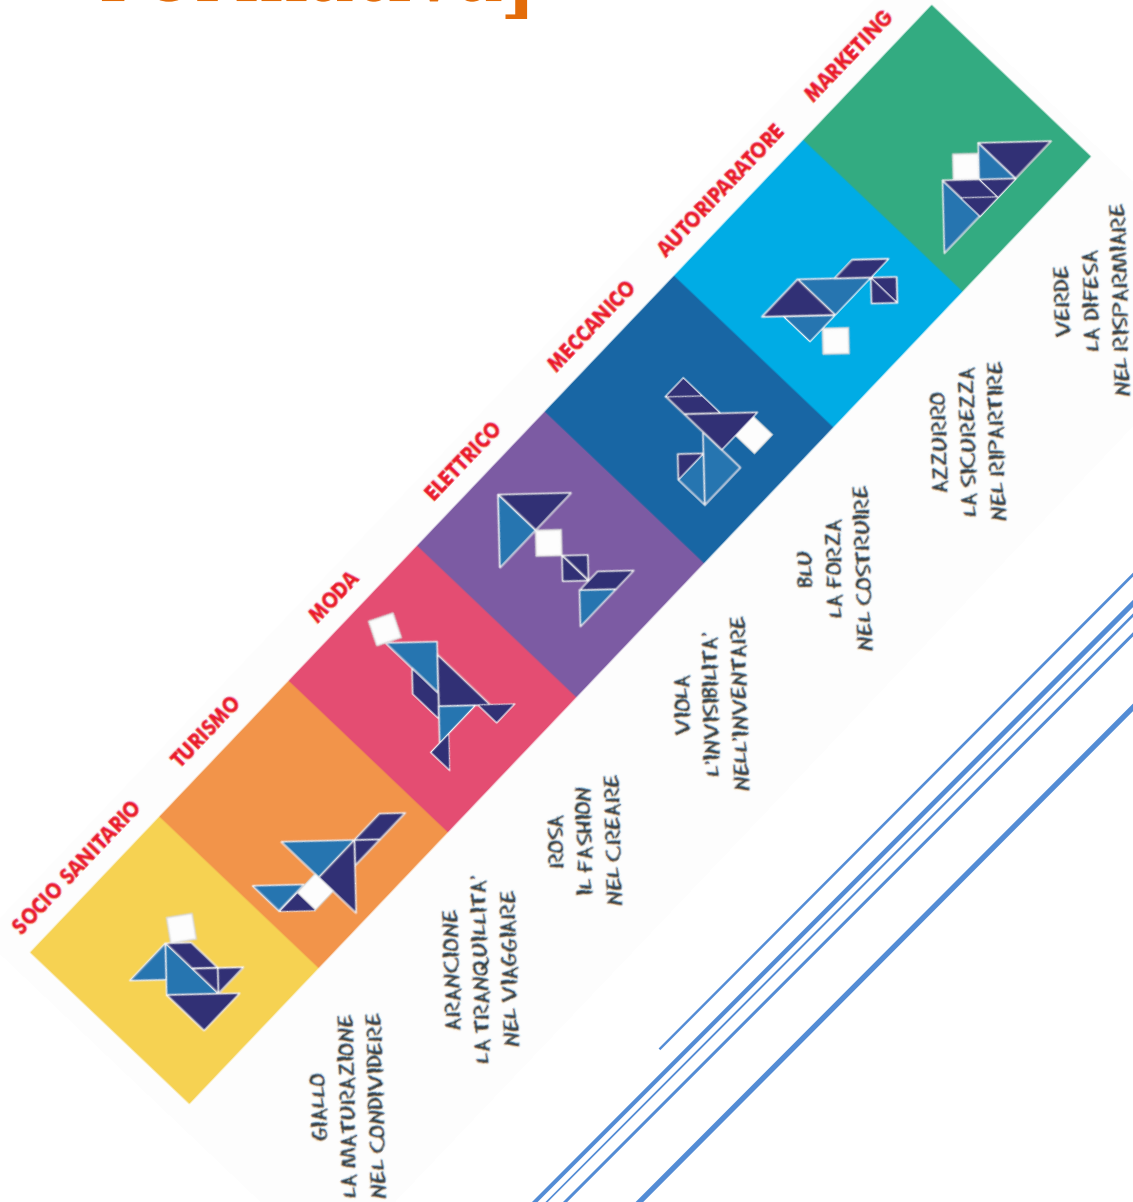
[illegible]

SOCIO SANITARIO
TURISMO
MODA
ELETTRICO
MECCANICO
AUTORIPARATORE
MARKETING

GIALLO
LA MATURAZIONE
NEL CONDIVIDERE

ARANCIONE
LA TRANQUILLITA'
NEL VIAGGIARE

ROSA
IL FASHION
NEL CREARE

VIOLA
L'INVISIBILITA'
NELL'INVENTARE

BLU
LA FORZA
NEL COSTRUIRE

AZZURRO
LA SICUREZZA
NEL RIPARTIRE

VERDE
LA DIFESA
NEL RISPARMIARE